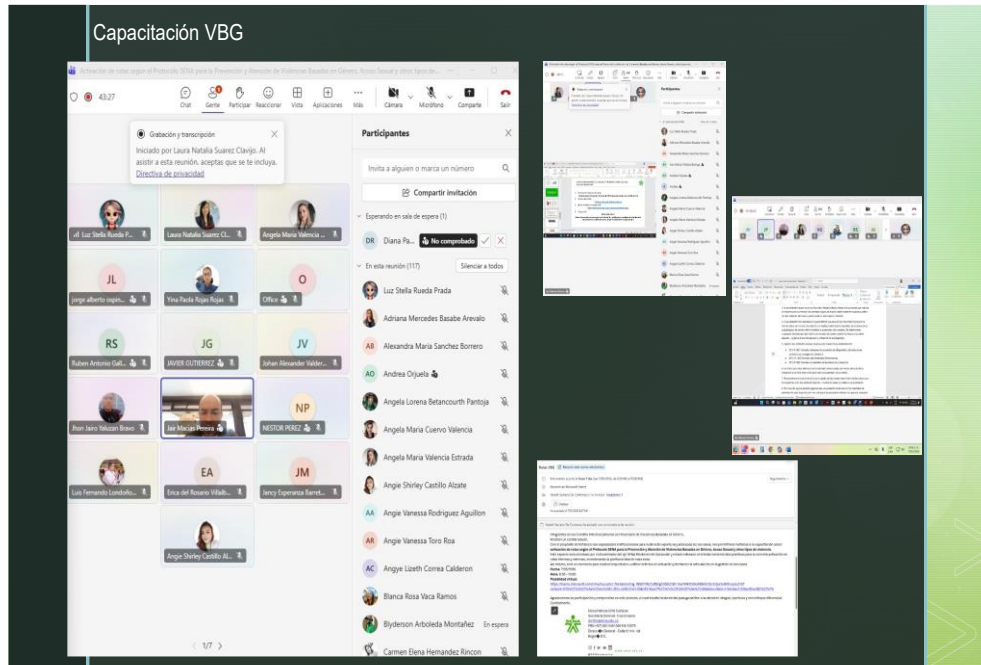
Capacitación VBG

Activación de rutas según el Protocolo SENA para la Prevención y Atención de Violencias Basadas en Género, Acoso Sexual y otros tipos de...

43:27

Chat Gente Participar Reaccionar Vista Aplicaciones Más Cámara Micrófono Compartir Salir

Grabación y transcripción
Iniciado por Laura Natalia Suarez Clavijo. Al asistir a esta reunión, aceptas que se te incluya.
Directiva de privacidad

Luz Stella Rueda P...
Laura Natalia Suarez Cl...
Angela Maria Valencia ...
JL
jorge alberto ospin...
Yina Paola Rojas Rojas
O
Office
RS
Ruben Antonio Gall...
JG
JAVIER GUTIERREZ
JV
Johan Alexander Valder...
Jhon Jairo Yaluzan Bravo
Jair Macias Pereira
NP
NESTOR PEREZ
Luis Fernando Londoño...
EA
Erica del Rosario Villalb...
JM
Jancy Esperanza Barret...
Angie Shirley Castillo Al...

1/7

Participantes

Invita a alguien o marca un número

Compartir invitación

Esperando en sala de espera (1)
DR Diana Pa... No comprobado

En esta reunión (117) Silenciar a todos

Luz Stella Rueda Prada
Adriana Mercedes Basabe Arevalo
AB Alexandra Maria Sanchez Borrero
AO Andrea Orjuela
Angela Lorena Betancourth Pantoja
Angela Maria Cuervo Valencia
Angela Maria Valencia Estrada
Angie Shirley Castillo Alzate
AA Angie Vanessa Rodriguez Aguillon
AR Angie Vanessa Toro Roa
AC Angye Lizeth Correa Calderon
Blanca Rosa Vaca Ramos
Blyderson Arboleda Montañez En espera
Carmen Elena Hernandez Rincon

Participantes
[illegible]

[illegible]